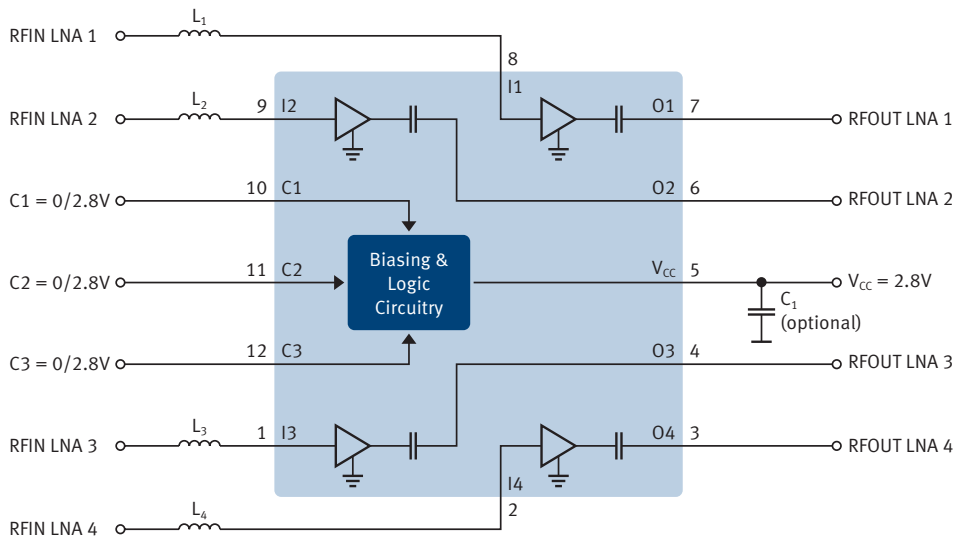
RFIN LNA 1
$L_1$
8
I1
RFIN LNA 2
$L_2$
9 I2
O1 7
RFOUT LNA 1
C1 = 0/2.8V
10 C1
O2 6
RFOUT LNA 2
C2 = 0/2.8V
11 C2
Biasing & Logic Circuitry
$V_{CC}$ 5
$V_{CC}$ = 2.8V
$C_1$ (optional)
C3 = 0/2.8V
12 C3
O3 4
RFOUT LNA 3
RFIN LNA 3
$L_3$
1 I3
O4 3
RFOUT LNA 4
I4
2
RFIN LNA 4
$L_4$